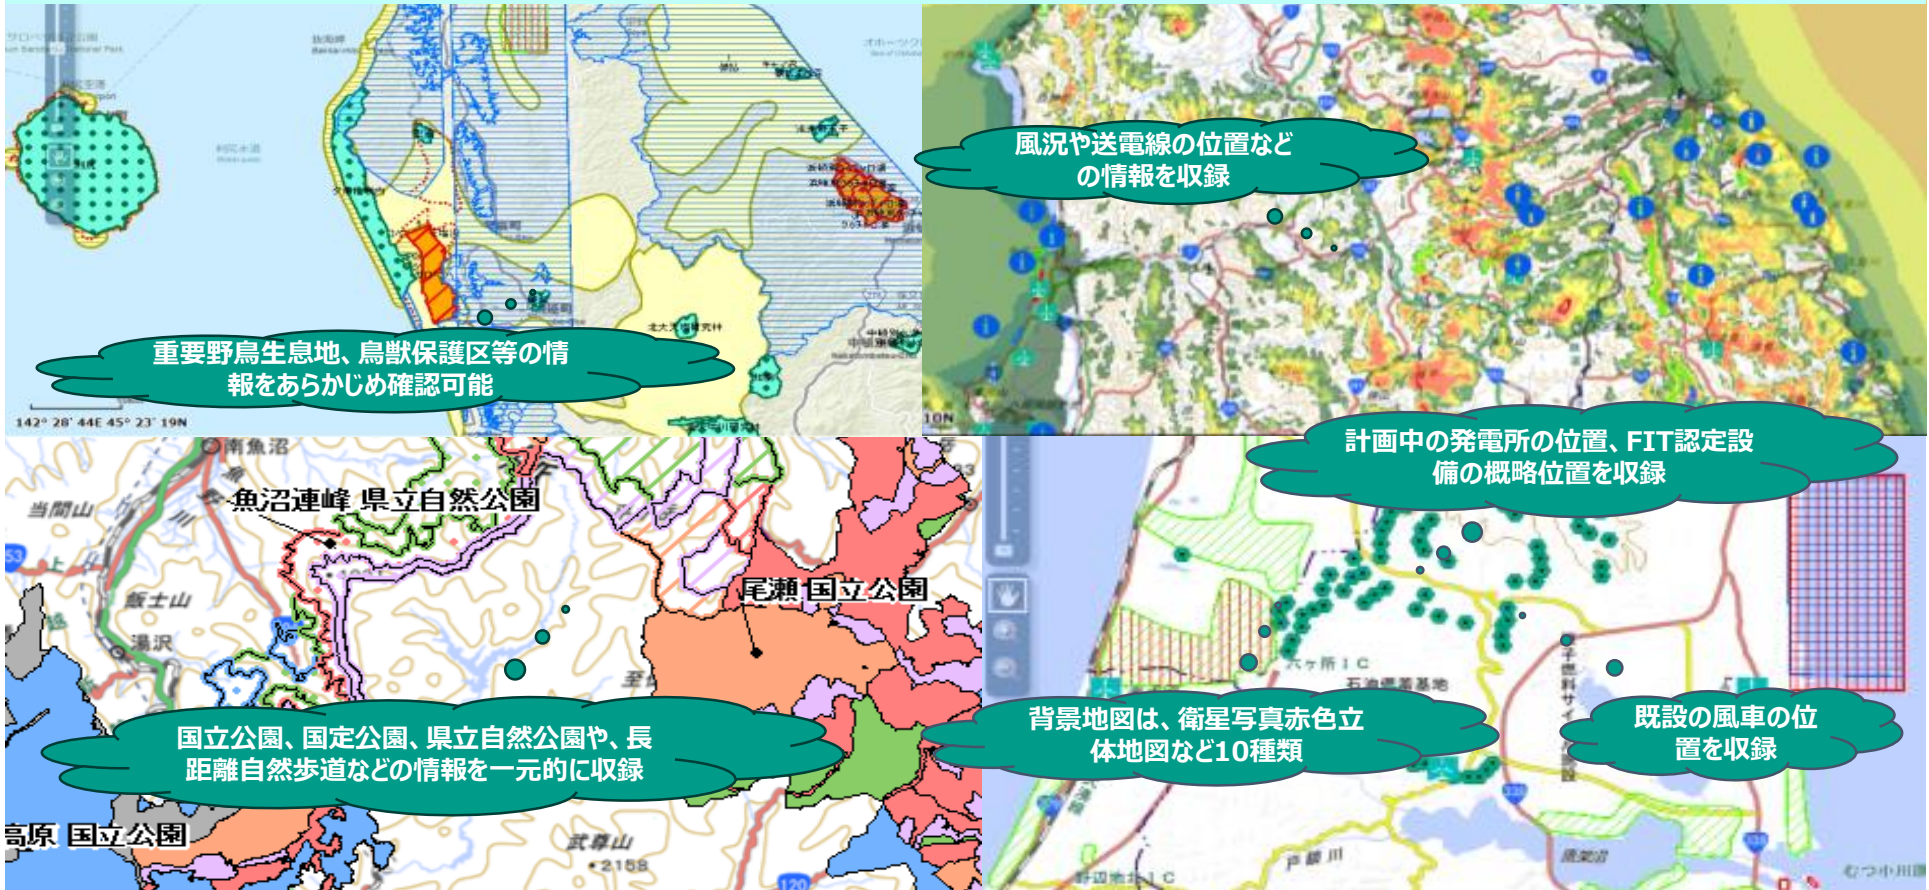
重要野鳥生息地、鳥獣保護区等の情報をあらかじめ確認可能

142° 28' 44E 45° 23' 19N

風況や送電線の位置などの情報を収録

南魚沼

魚沼連峰 県立自然公園

当間山

飯士山

湯沢

尾瀬 国立公園

国立公園、国定公園、県立自然公園や、長距離自然歩道などの情報を一元的に収録

高原 国立公園

武尊山
2158

計画中の発電所の位置、FIT認定設備の概略位置を収録

六ヶ所IC

石油備蓄基地

背景地図は、衛星写真赤色立体地図など10種類

既設の風車の位置を収録